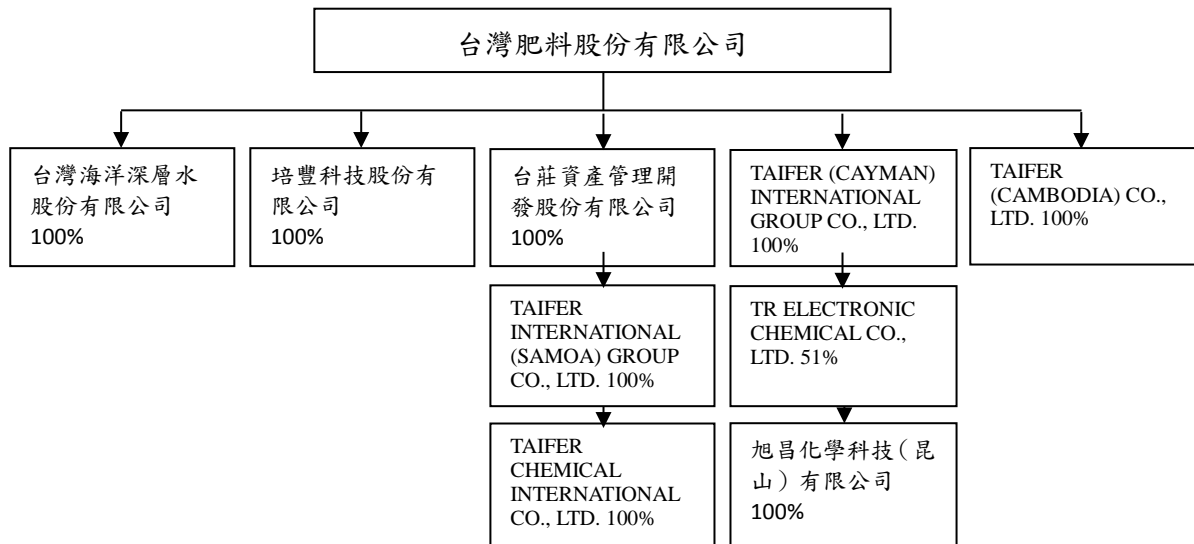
台灣肥料股份有限公司

台灣海洋深層水股份有限公司
100%

培豐科技股份有限公司
100%

台莊資產管理開發股份有限公司
100%

TAIFER INTERNATIONAL (SAMOA) GROUP CO., LTD. 100%

TAIFER CHEMICAL INTERNATIONAL CO., LTD. 100%

TAIFER (CAYMAN) INTERNATIONAL GROUP CO., LTD. 100%

TR ELECTRONIC CHEMICAL CO., LTD. 51%

旭昌化學科技（昆山）有限公司
100%

TAIFER (CAMBODIA) CO., LTD. 100%